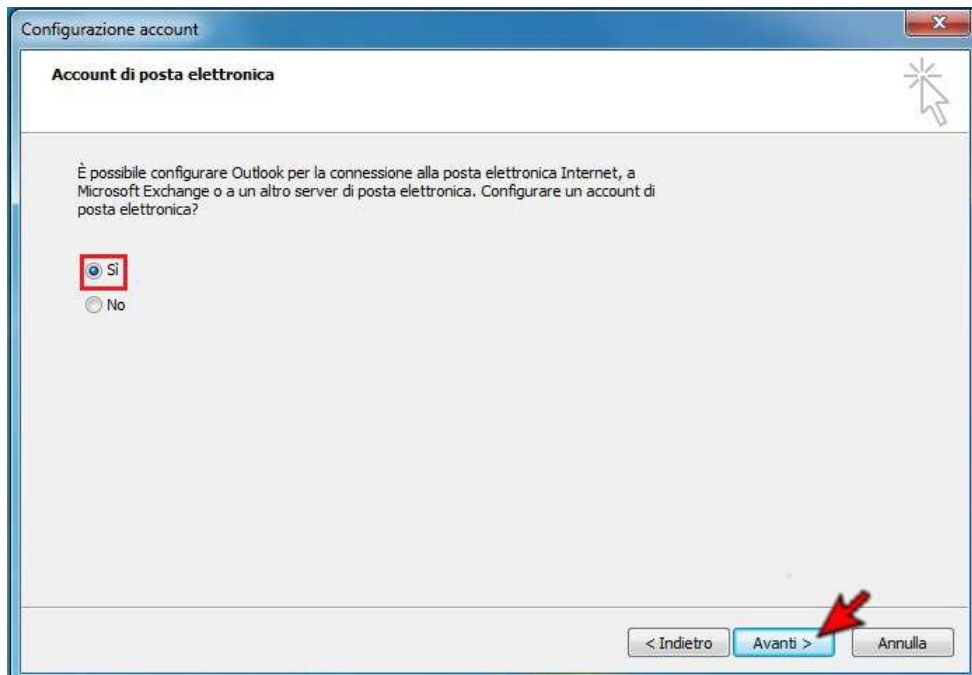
Configurazione account

Account di posta elettronica

È possibile configurare Outlook per la connessione alla posta elettronica Internet, a Microsoft Exchange o a un altro server di posta elettronica. Configurare un account di posta elettronica?

Sì
No

< Indietro
Avanti >
Annulla